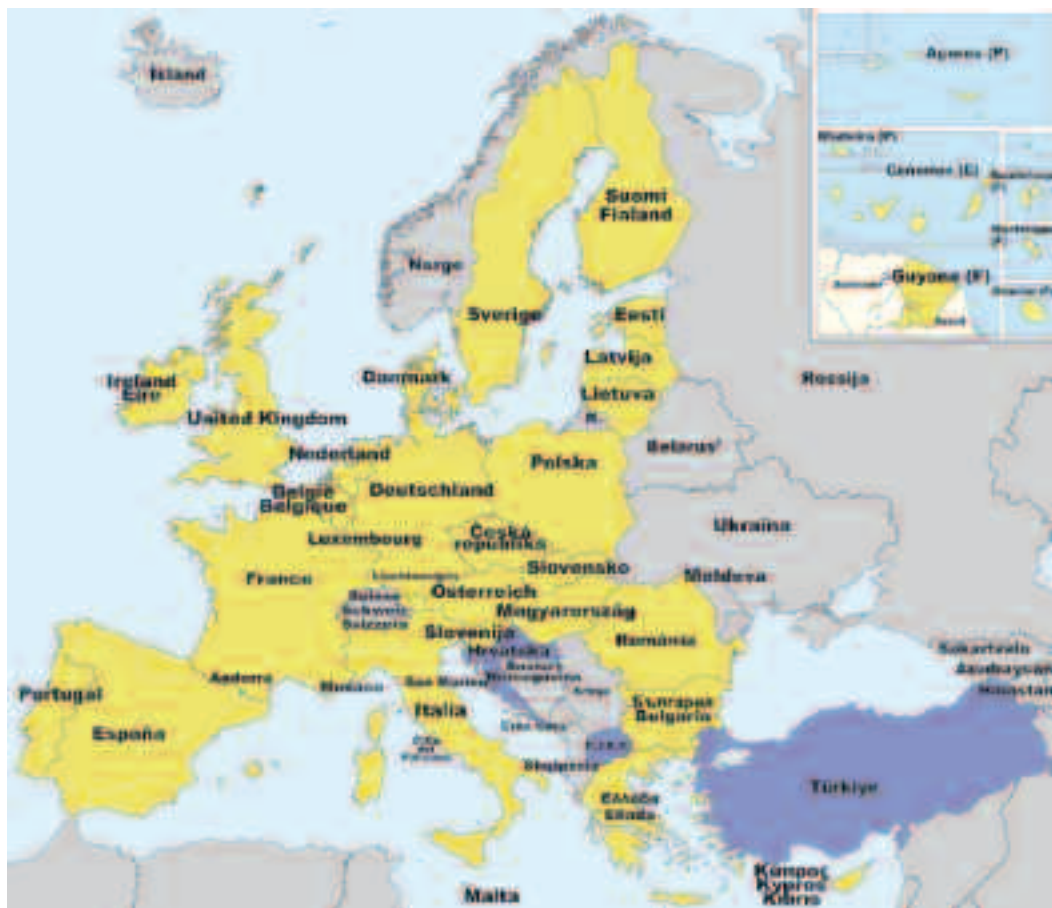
Ísland

Açores (P)

Madeira (P)

Canarias (E)

Guyane (F)

Suomi Finland

Norge

Sverige

Eesti

Latvija

Lietuva

Rossija

Ireland Éire

Danmark

United Kingdom

Nederland

Belarus'

Polska

België Belgique

Deutschland

Luxembourg

Česká republika

Ukraina

France

Slovensko

Moldova

Österreich

Schweiz Suisse Svizzera

Magyarország

Slovenija

România

Hrvatska

Portugal

Andorra

San Marino

Monaco

Italia

Bosna i Hercegovina

България Bulgaria

España

Città del Vaticano

Crna Gora

Shqipëria

Sakartvelo

Azərbaycan

Hayastan

Türkiye

Ελλάδα Elláda

Malta

Κύπρος Kypros Kıbrıs